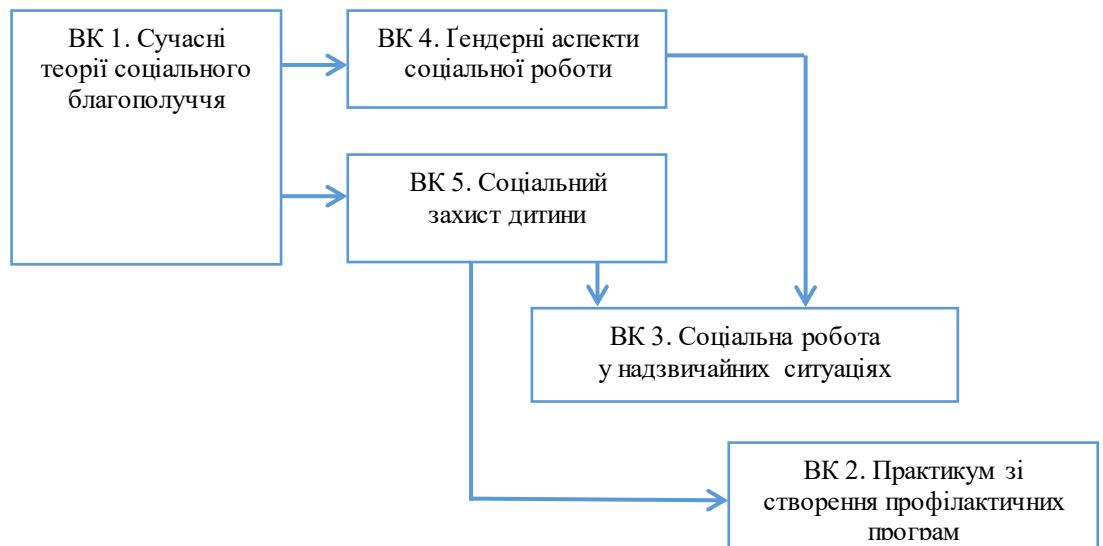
ВК 1. Сучасні теорії соціального благополуччя

ВК 4. Ґендерні аспекти соціальної роботи

ВК 5. Соціальний захист дитини

ВК 3. Соціальна робота у надзвичайних ситуаціях

ВК 2. Практикум зі створення профілактичних програм